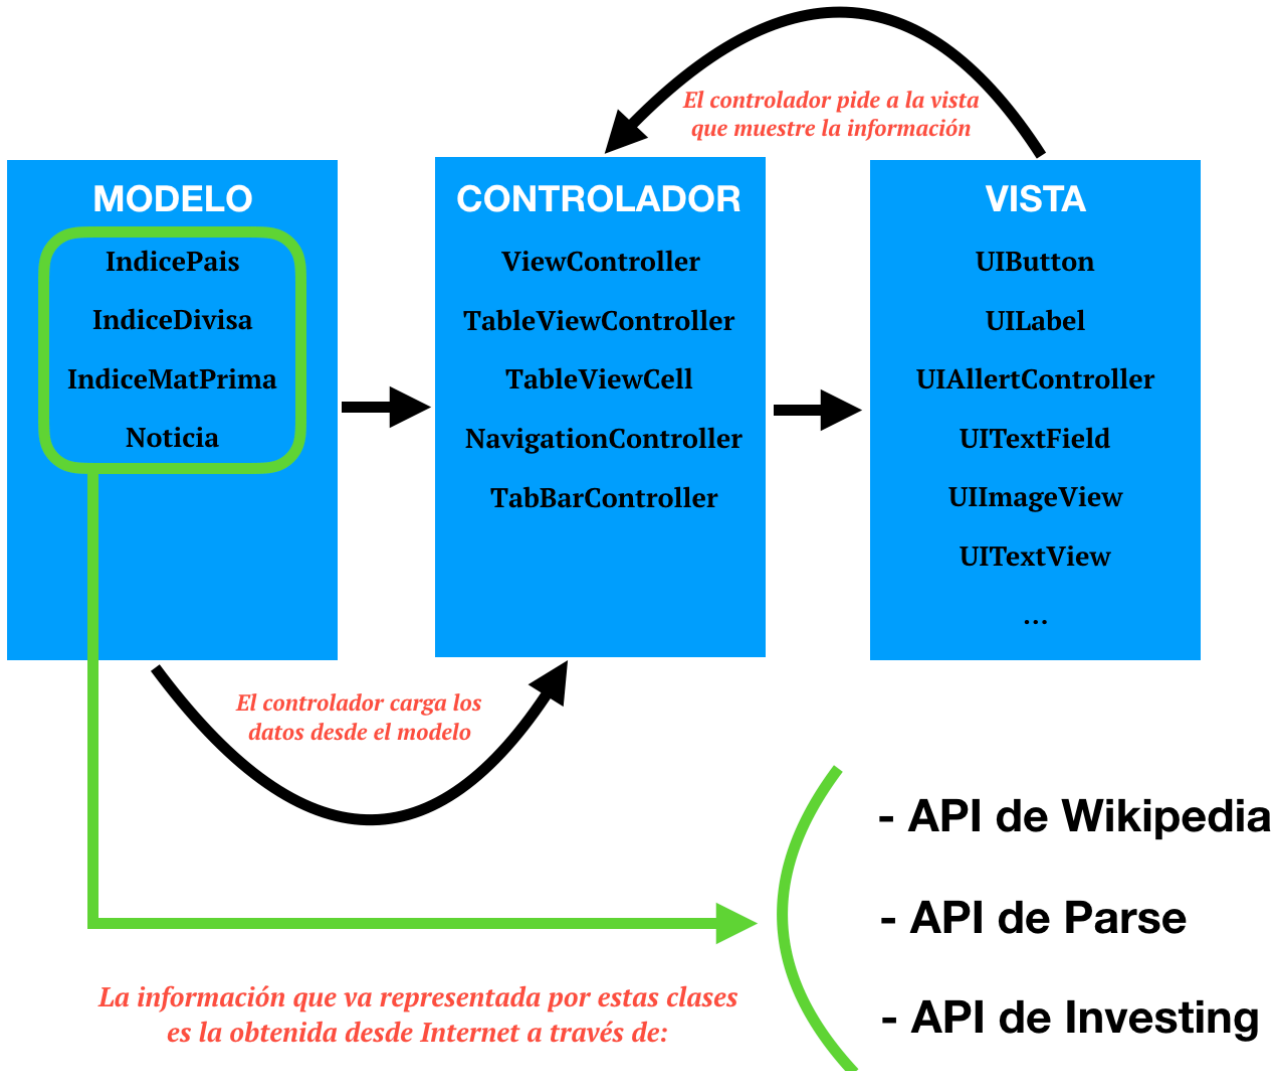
El controlador pide a la vista que muestre la información

MODELO

IndicePais

IndiceDivisa

IndiceMatPrima

Noticia

CONTROLADOR

ViewController

TableViewController

TableViewCell

NavigationController

TabBarController

VISTA

UIButton

UILabel

UIAllertController

UITextField

UIImageView

UITextView

...

El controlador carga los datos desde el modelo

- API de Wikipedia

- API de Parse

- API de Investing

La información que va representada por estas clases es la obtenida desde Internet a través de: